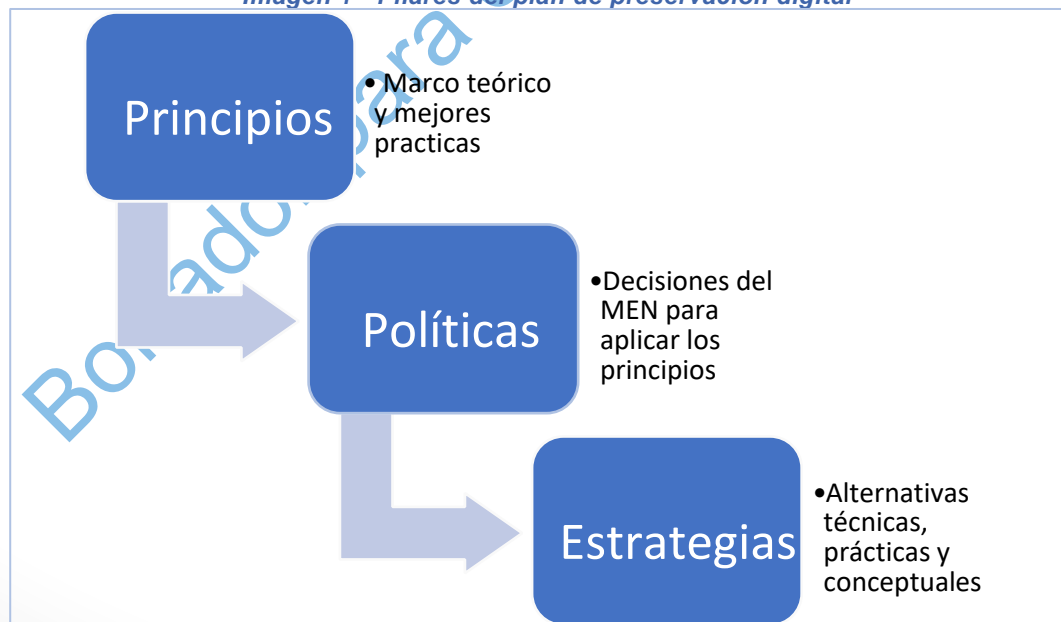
Imagen 1 - Pilares del plan de preservación digital

Principios

• Marco teórico y mejores practicas

Políticas

•Decisiones del MEN para aplicar los principios

Estrategias

•Alternativas técnicas, prácticas y conceptuales

Borrador para